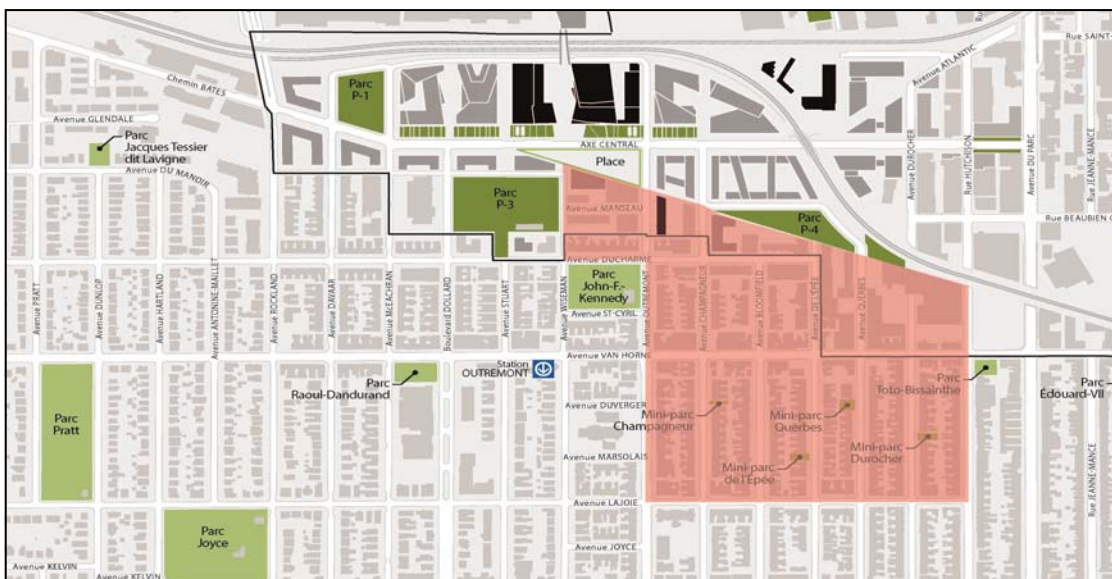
Rue SAINT-
Chemin BATES
Parc P-1
Avenue ATLANTIC
Avenue GLENDALE
Parc Jacques Tessier dit Lavigne
Avenue DU MANOIR
AXE CENTRAL
Place
Avenue DUROCHER
Rue HUTCHISON
Avenue DU PARC
Rue JEANNE-MANCE
Parc P-3
Avenue MANSEAU
Parc P-4
Rue BEAUBIEN
Avenue DUCHARME
Parc John-F.-Kennedy
Avenue PRATT
Avenue DUNLOP
Avenue HARTLAND
Avenue ANTONINE-MAILLET
Avenue ROCKLAND
Avenue DAVAAR
Avenue McEACHRAN
Boulevard DOLLARD
Avenue STUART
Avenue WISEMAN
Avenue OUTREMONT
Avenue CHAMPAGNEUR
Avenue BLOOMFIELD
Avenue DE L'ÉPÉE
Avenue QUERBES
Avenue ST-CYRIL
Avenue VAN HORNE
Station OUTREMONT
Parc Raoul-Dandurand
Parc Toto-Bissainthe
Parc Édouard-VII
Avenue DUVERGER
Parc Pratt
Mini-parc Champagneur
Mini-parc Querbes
Mini-parc Durocher
Avenue MARSOLAIS
Mini-parc de l'Épée
Avenue LAJOIE
Parc Joyce
Avenue JOYCE
Rue JEANNE-MANCE
Avenue KELVIN
Avenue KELVIN